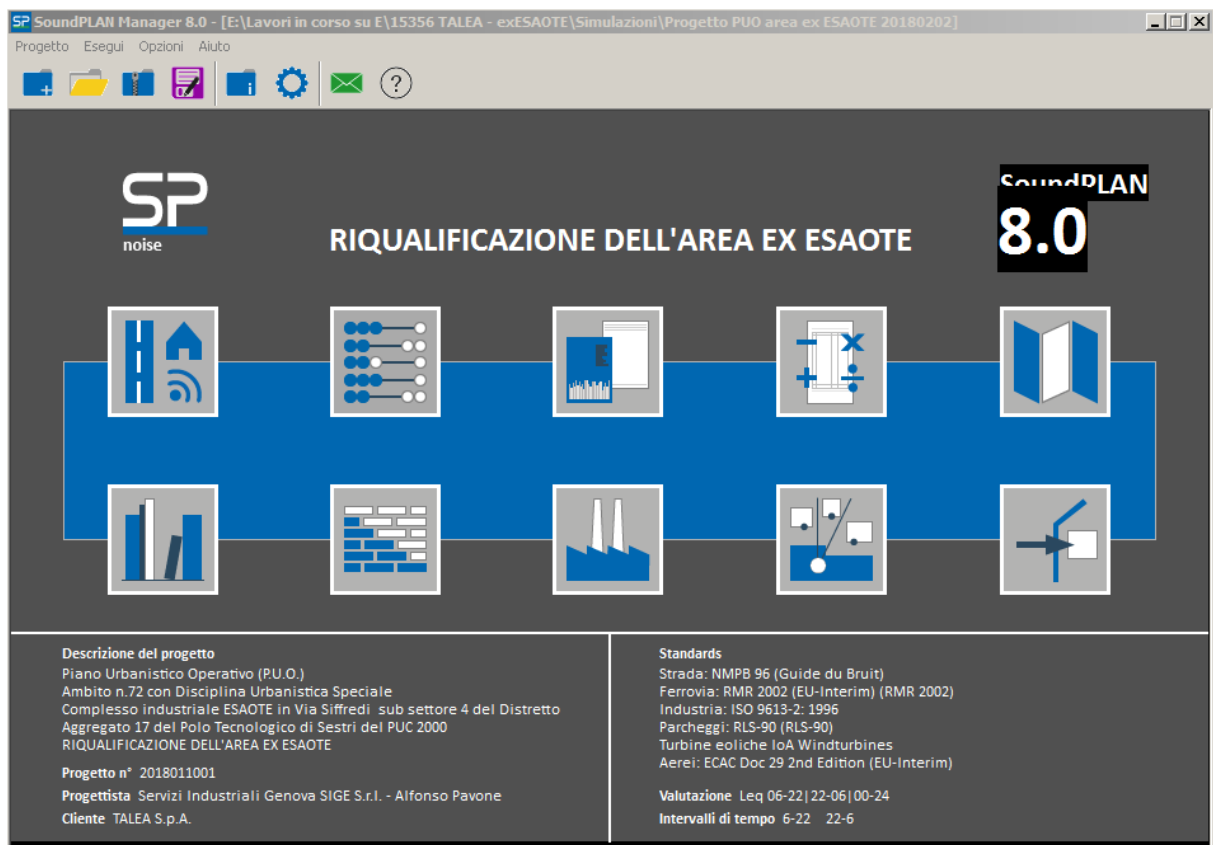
SP SoundPLAN Manager 8.0 - [E:\Lavori in corso su E\15356 TALEA - exESAOTE\Simulazioni\Progetto PUO area ex ESAOTE 20180202]

Progetto Esegui Opzioni Aiuto

SP noise

RIQUALIFICAZIONE DELL'AREA EX ESAOTE

SoundPLAN 8.0

Descrizione del progetto
Piano Urbanistico Operativo (P.U.O.)
Ambito n.72 con Disciplina Urbanistica Speciale
Complesso industriale ESAOTE in Via Siffredi sub settore 4 del Distretto
Aggregato 17 del Polo Tecnologico di Sestri del PUC 2000
RIQUALIFICAZIONE DELL'AREA EX ESAOTE

Progetto n° 2018011001
Progettista Servizi Industriali Genova SIGE S.r.l. - Alfonso Pavone
Cliente TALEA S.p.A.

Standards
Strada: NMPB 96 (Guide du Bruit)
Ferrovia: RMR 2002 (EU-Interim) (RMR 2002)
Industria: ISO 9613-2: 1996
Parcheggi: RLS-90 (RLS-90)
Turbine eoliche IoA Windturbines
Aerei: ECAC Doc 29 2nd Edition (EU-Interim)

Valutazione Leq 06-22|22-06|00-24
Intervalli di tempo 6-22 22-6